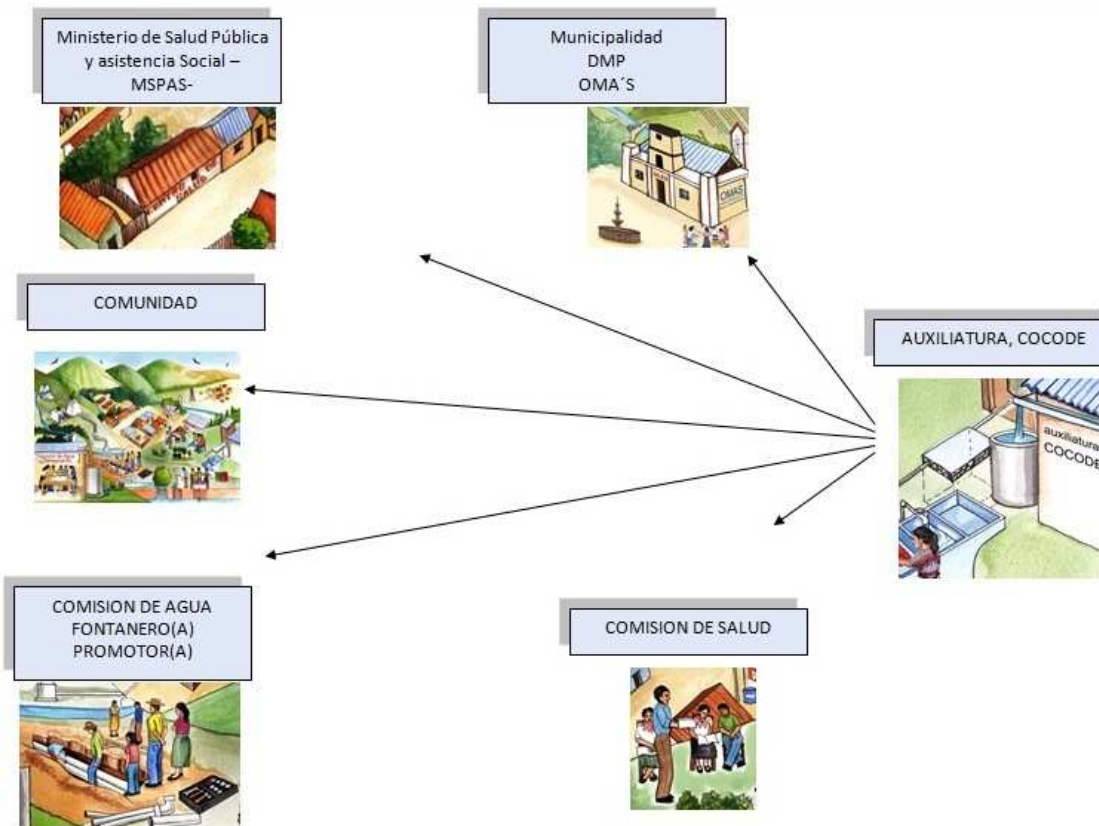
Ministerio de Salud Pública y asistencia Social – MSPAS-

Municipalidad
DMP
OMA´S

OMAS

COMUNIDAD

AUXILIATURA, COCODE

auxiliatura
COCODE

COMISION DE AGUA
FONTANERO(A)
PROMOTOR(A)

COMISION DE SALUD